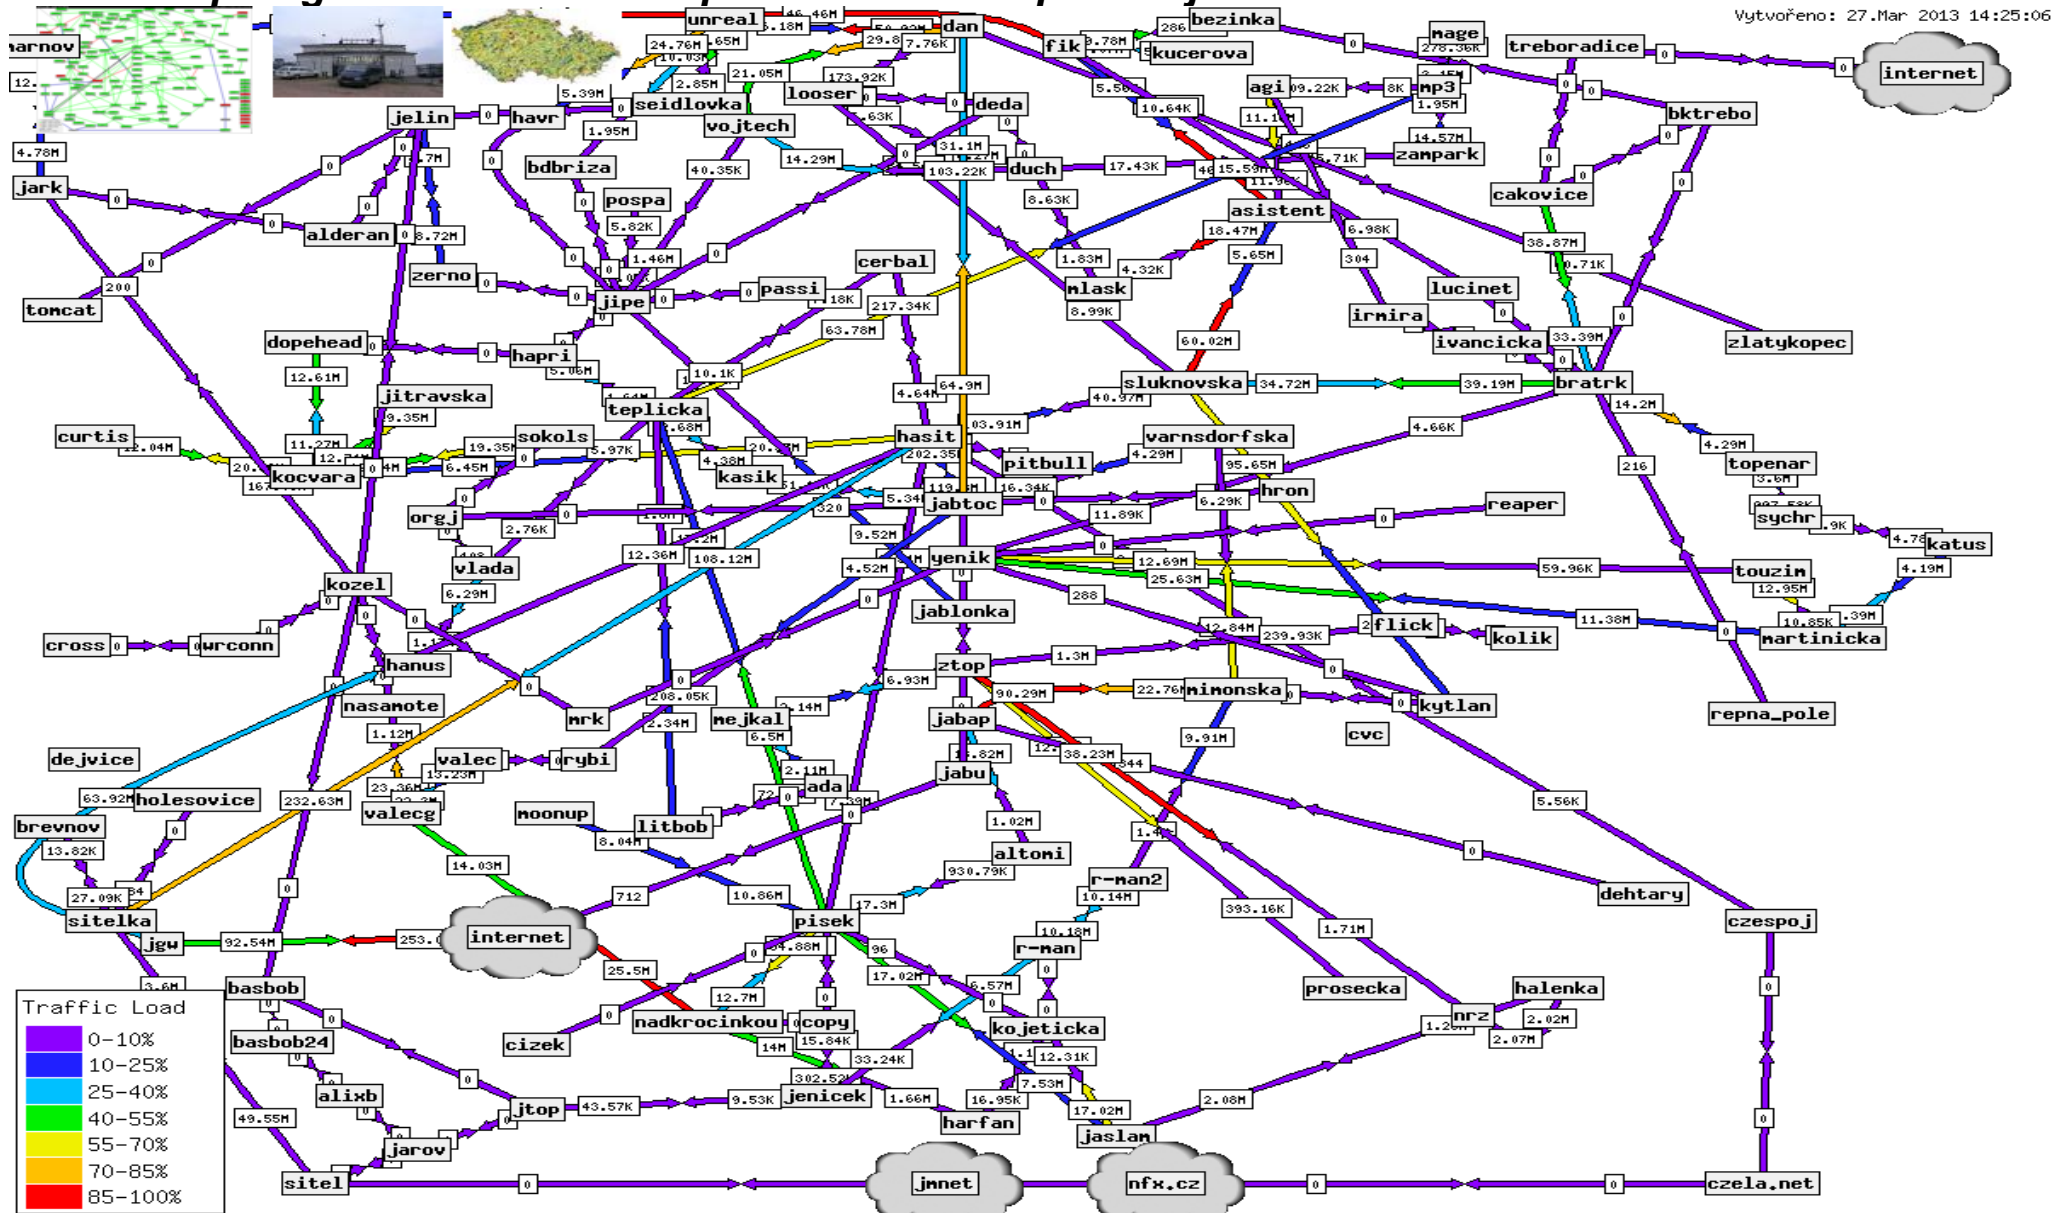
Vytvořeno: 27.Mar 2013 14:25:06

Traffic Load
0-10%
10-25%
25-40%
40-55%
55-70%
70-85%
85-100%

unreal
dan
bezinka
fik
kucerova
mage
treboradice
internet
seidlovka
looser
deda
agi
mp3
bktrebo
jelin
havr
vojtech
zampark
jark
bdbriza
duch
cakovice
pospa
asistent
alderan
zerno
cerbal
tomcat
jipe
passi
mlask
lucinet
irmira
dopehead
hapri
ivancicka
zlatykopec
sluknovska
bratrk
jitravska
teplicka
curtis
sokols
hasit
varnsdorfska
topenar
kocvara
kasik
pitbull
hron
reaper
orgj
jabtoc
sychr
katus
vlada
yenik
touzim
kozel
jablonka
flick
kolik
martinicka
cross
wrconn
hanus
ztop
mimonska
kytlan
nasamote
mrk
mejkal
jabap
repna_pole
cvc
dejvice
valec
rybi
jabu
holesovice
ada
brevnov
valecg
moonup
litbob
altomi
dehtary
r-man2
sitelka
pisek
czespoj
jgw
internet
r-man
basbob
prosecka
halenka
nadkrocinkou
copy
kojeticka
nrz
cizek
basbob24
alixb
jtop
jenicek
harfan
jaslan
jarov
sitel
jmnet
nfx.cz
czela.net

24.76M 2.85M 21.05M 173.92K 5.39M 1.95M 14.29M 40.35K 31.1M 103.22K 17.43K 15.59M 5.71K 14.57M 1.95M 8K 09.22K 11.1M 10.64K 5.5 9.78M 286 278.36K 29.8 7.76K 4.78M 8.72M 8.63K 18.47M 5.65M 6.98K 304 38.87M 0.71K 200 5.82K 1.46M 18K 217.34K 63.78M 1.83M 4.32K 8.99K 60.02M 33.39M 12.61M 9.35M 5.06M 10.1K 64.9M 4.64M 40.97M 34.72M 39.19M 14.2M 4.29M 11.27M 12.04M 20. 167 19.35M 6.45M 5.97K 4.38M 20. 202.35 03.91M 4.29M 95.65M 4.66K 216 3.6M 2.76K 320 5.34 16.34K 119. 6.29K 11.89K 9.52M 12.36M 108.12M 4.52M 12.69M 25.63M 59.96K 12.95M 4.19M 6.29M 288 239.93K 12.84M 11.38M 10.85K 39M 1.3M 6.93M 90.29M 22.76M 208.05K 2.34M 14M 6.5M 1.12M 13.23M 2.11M 72 7.39M 12. 38.23M 344 9.91M 5.56K 63.92M 232.63M 23.36M 13.82K 27.09K 84 8.04M 10.86M 1.02M 930.79K 17.3M 10.14M 1.4 393.16K 1.71M 14.03M 712 92.54M 253. 25.5M 34.88M 96 10.18M 17.02M 6.57M 12.7M 15.84K 33.24K 302.52 12.31K 7.53M 16.95K 17.02M 1.66M 9.53K 43.57K 2.08M 1.2 2.02M 2.07M 49.55M 3.6M 0